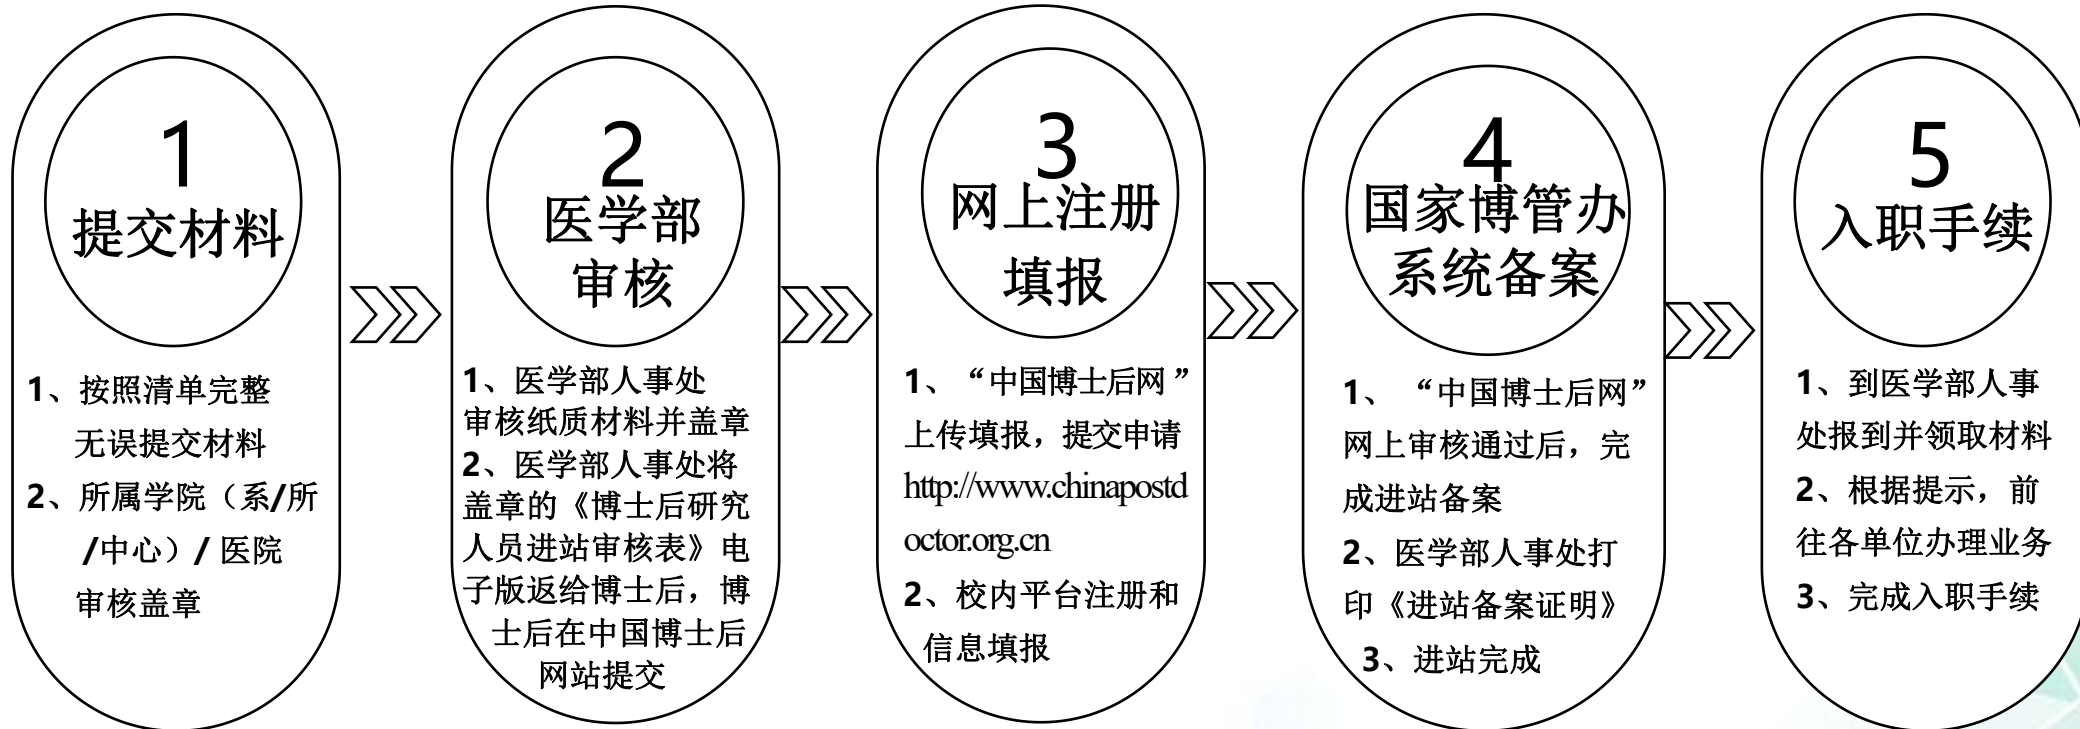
1
提交材料

1、按照清单完整无误提交材料
2、所属学院（系/所/中心）/ 医院审核盖章

2
医学部审核

1、医学部人事处审核纸质材料并盖章
2、医学部人事处将盖章的《博士后研究人员进站审核表》电子版返给博士后，博士后在中国博士后网站提交

3
网上注册填报

1、“中国博士后网”上传填报，提交申请 http://www.chinapostdoctor.org.cn
2、校内平台注册和信息填报

4
国家博管办系统备案

1、“中国博士后网”网上审核通过后，完成进站备案
2、医学部人事处打印《进站备案证明》
3、进站完成

5
入职手续

1、到医学部人事处报到并领取材料
2、根据提示，前往各单位办理业务
3、完成入职手续